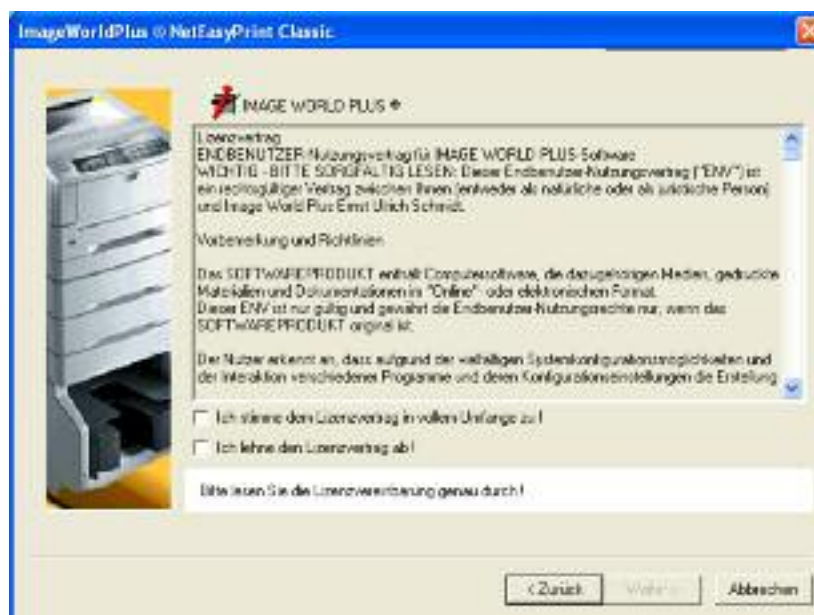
ImageWorldPlus © NetEasyPrint Classic

IMAGE WORLD PLUS ®

Lizenzvertrag
ENDBENUTZER-Nutzungsvertrag für IMAGE WORLD PLUS-Software
WICHTIG - BITTE SORGFÄLTIG LESEN: Dieser Endbenutzer-Nutzungsvertrag ("ENV") ist ein rechtsgültiger Vertrag zwischen Ihnen (entweder als natürliche oder als juristische Person) und Image World Plus Ernst Ulrich Schmidt.

Vorbemerkung und Richtlinien

Das SOFTWAREPRODUKT enthält Computersoftware, die dazugehörigen Medien, gedruckte Materialien und Dokumentationen im "Online"- oder elektronischen Format.
Dieser ENV ist nur gültig und gewährt die Endbenutzer-Nutzungsrechte nur, wenn das SOFTWAREPRODUKT original ist.

Der Nutzer erkennt an, dass aufgund der vielfältigen Systemkonfigurationsmöglichkeiten und der Interaktion verschiedener Programme und deren Konfigurationseinstellungen die Erstellung

Ich stimme dem Lizenzvertrag in vollem Umfange zu !

Ich lehne den Lizenzvertrag ab !

Bitte lesen Sie die Lizenzvereinbarung genau durch !

< Zurück
Weiter >
Abbrechen